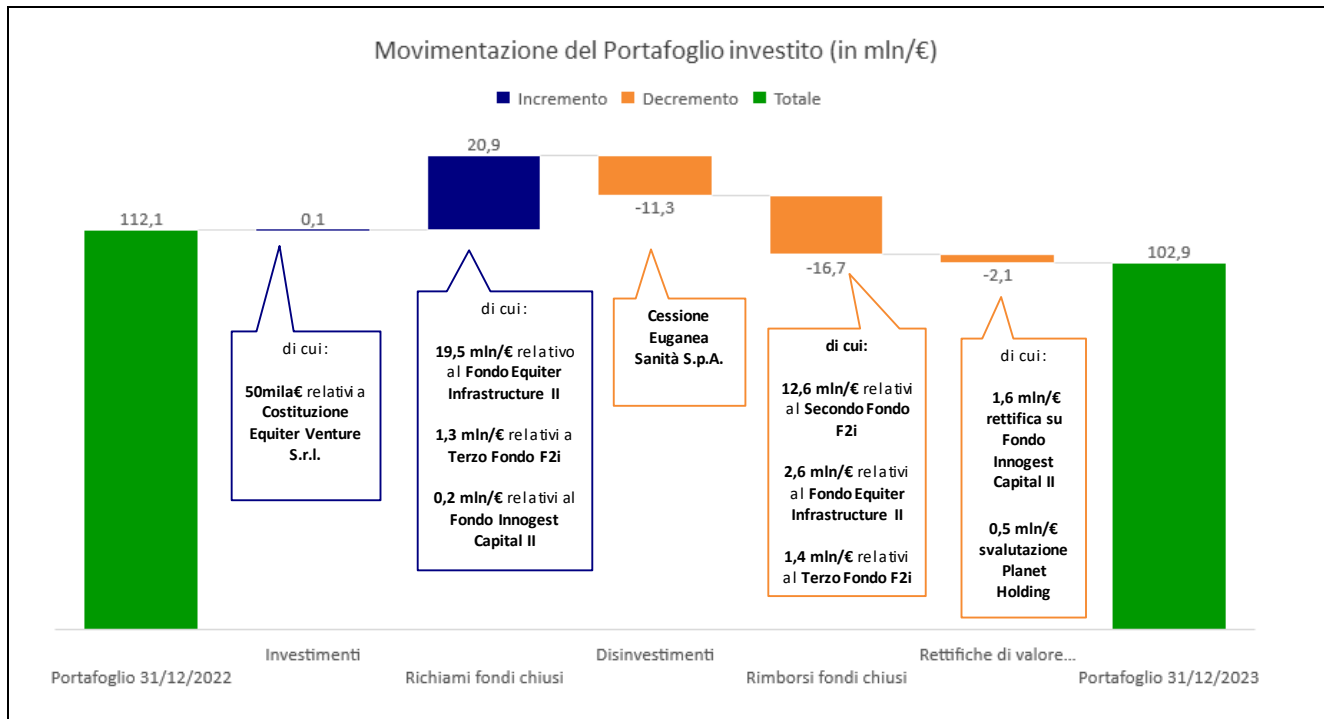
Movimentazione del Portafoglio investito (in mln/€)

Incremento Decremento Totale

112,1

0,1

20,9

-11,3

-16,7

-2,1

102,9

di cui:

50mila€ relativi a Costituzione Equiter Venture S.r.l.

di cui:

19,5 mln/€ relativo al Fondo Equiter Infrastructure II

1,3 mln/€ relativi a Terzo Fondo F2i

0,2 mln/€ relativi al Fondo Innogest Capital II

Cessione Euganea Sanità S.p.A.

di cui:

12,6 mln/€ relativi al Secondo Fondo F2i

2,6 mln/€ relativi al Fondo Equiter Infrastructure II

1,4 mln/€ relativi al Terzo Fondo F2i

di cui:

1,6 mln/€ rettifica su Fondo Innogest Capital II

0,5 mln/€ svalutazione Planet Holding

Portafoglio 31/12/2022

Investimenti

Richiami fondi chiusi

Disinvestimenti

Rimborsi fondi chiusi

Rettifiche di valore...

Portafoglio 31/12/2023